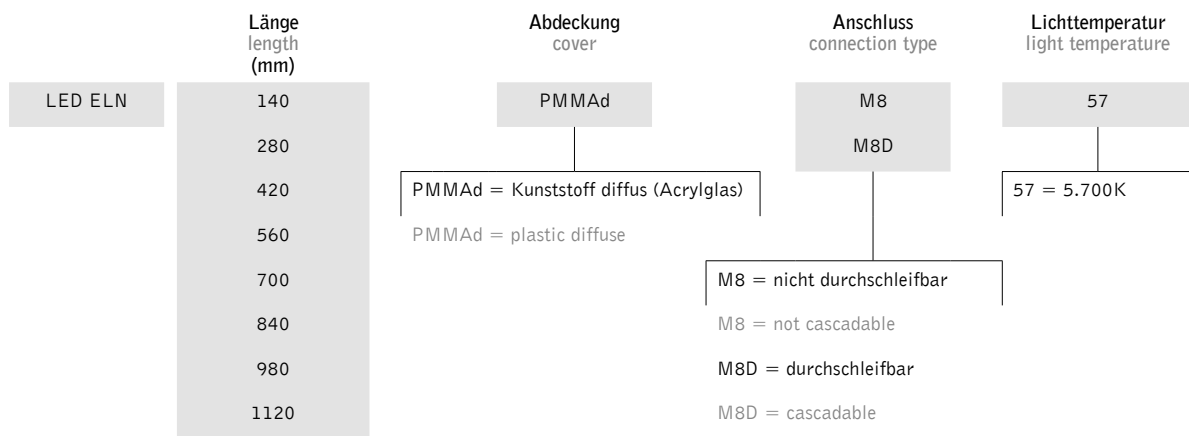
Länge
length
(mm)

Abdeckung
cover

Anschluss
connection type

Lichttemperatur
light temperature

LED ELN

140
280
420
560
700
840
980
1120

PMMAd

PMMAd = Kunststoff diffus (Acrylglas)
PMMAd = plastic diffuse

M8
M8D

M8 = nicht durchschleifbar
M8 = not cascadable
M8D = durchschleifbar
M8D = cascadable

57

57 = 5.700K